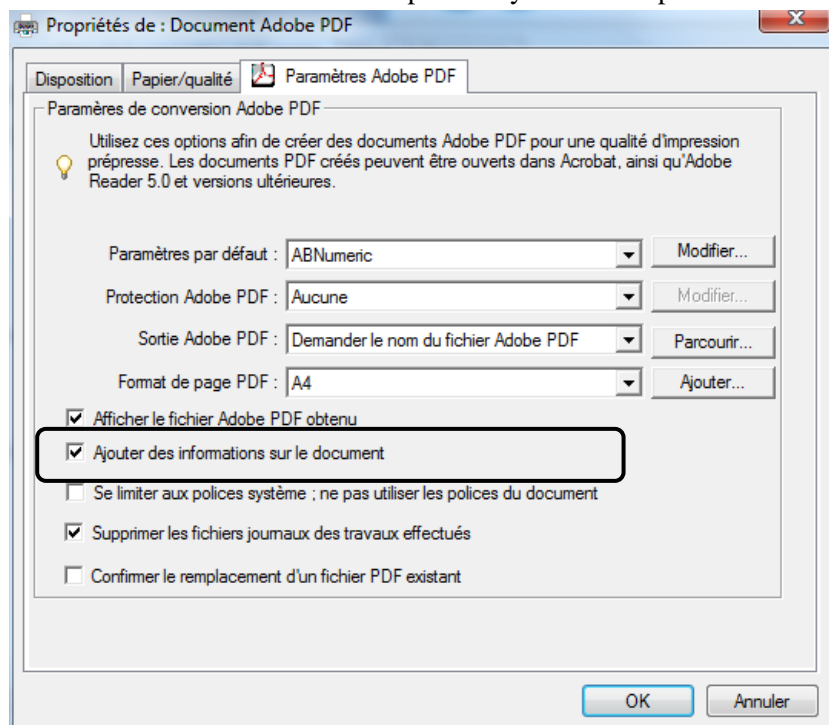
Propriétés de : Document Adobe PDF

Disposition | Papier/qualité | Paramètres Adobe PDF

Paramères de conversion Adobe PDF

Utilisez ces options afin de créer des documents Adobe PDF pour une qualité d'impression prépresse. Les documents PDF créés peuvent être ouverts dans Acrobat, ainsi qu'Adobe Reader 5.0 et versions ultérieures.

Paramètres par défaut : ABNumeric Modifier...

Protection Adobe PDF : Aucune Modifier...

Sortie Adobe PDF : Demander le nom du fichier Adobe PDF Parcourir...

Format de page PDF : A4 Ajouter...

☑ Afficher le fichier Adobe PDF obtenu

☑ Ajouter des informations sur le document

☐ Se limiter aux polices système ; ne pas utiliser les polices du document

☑ Supprimer les fichiers journaux des travaux effectués

☐ Confirmer le remplacement d'un fichier PDF existant

OK Annuler